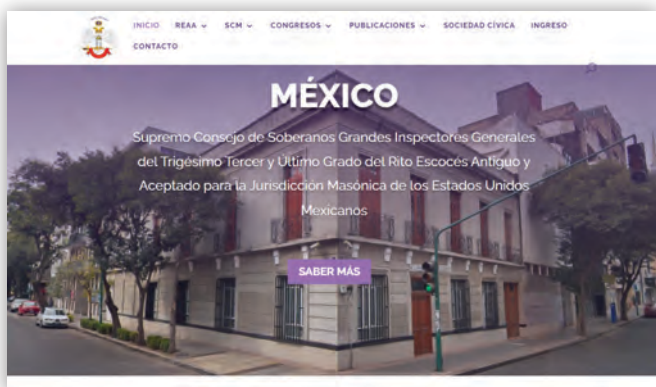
INICIO REAA ⌄ SCM ⌄ CONGRESOS ⌄ PUBLICACIONES ⌄ SOCIEDAD CÍVICA INGRESO CONTACTO

MÉXICO

Supremo Consejo de Soberanos Grandes Inspectores Generales del Trigésimo Tercer y Último Grado del Rito Escocés Antiguo y Aceptado para la Jurisdicción Masónica de los Estados Unidos Mexicanos

SABER MÁS